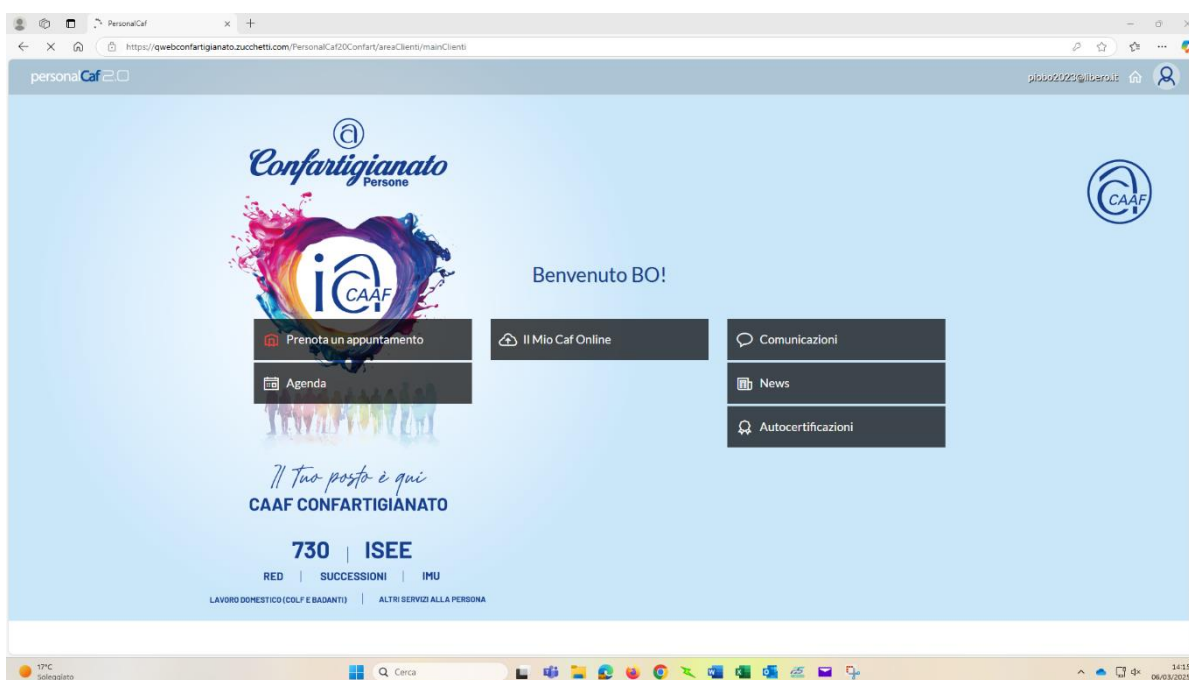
PersonalCaf

https://qwebconfartigianato.zucchetti.com/PersonalCaf20Confart/areaClienti/mainClienti

personalCaf2.0

piobo2023@libero.it

Confartigianato
Persone

iCAAF

CAAF

Benvenuto BO!

Prenota un appuntamento

Il Mio Caf Online

Comunicazioni

Agenda

News

Autocertificazioni

Il tuo posto è qui
CAAF CONFARTIGIANATO

730 | ISEE

RED | SUCCESSIONI | IMU

LAVORO DOMESTICO (COLF E BADANTI) | ALTRI SERVIZI ALLA PERSONA

17°C
Soleggiato

Cerca

14:15
06/03/2025